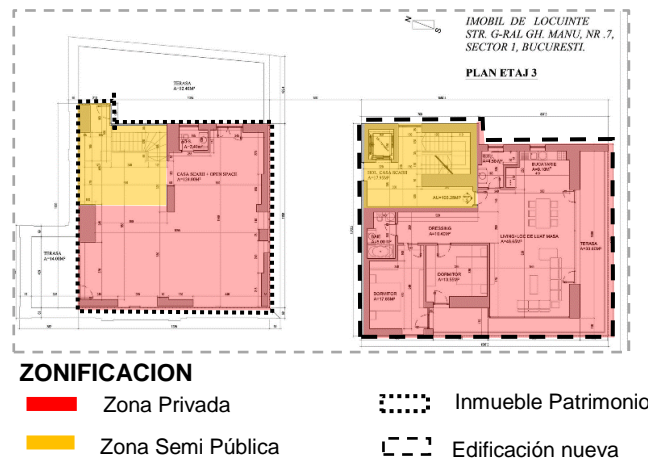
IMOBIL DE LOCUINTE
STR. G-RAL GH. MANU, NR .7,
SECTOR 1, BUCURESTI.

PLAN ETAJ 3

TERASA
A=12.40M²

CASA SCARII - OPEN SPACE
A=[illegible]

TERASA
A=14.00M²

DORMITOR

REZ. CASA SCARII

BUCATARIE

DRESSING

LIVING+LOC DE LUAT MASA

DORMITOR

DORMITOR

TERASA

ZONIFICACION

Zona Privada

Zona Semi Pública

Inmueble Patrimonio

Edificación nueva